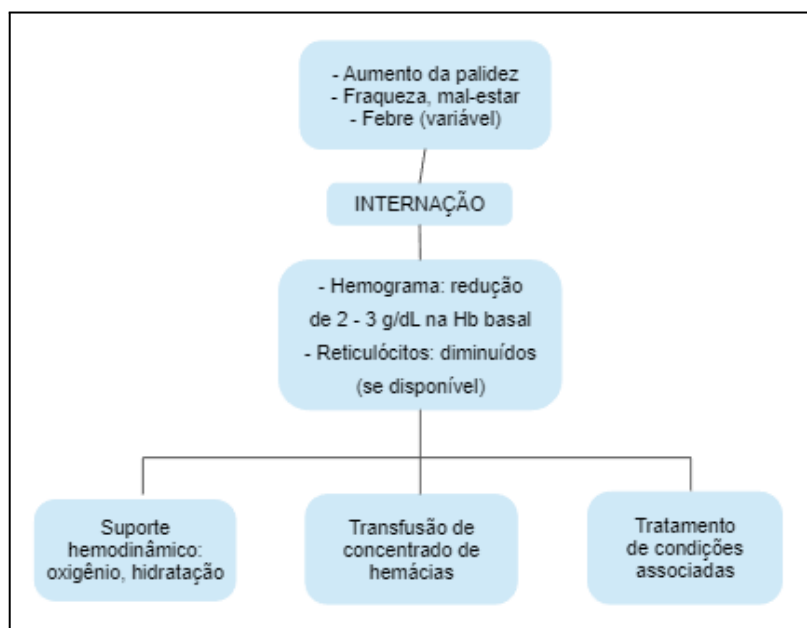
- Aumento da palidez
- Fraqueza, mal-estar
- Febre (variável)

INTERNAÇÃO

- Hemograma: redução de 2 - 3 g/dL na Hb basal
- Reticulócitos: diminuídos (se disponível)

Suporte hemodinâmico: oxigênio, hidratação

Transfusão de concentrado de hemácias

Tratamento de condições associadas